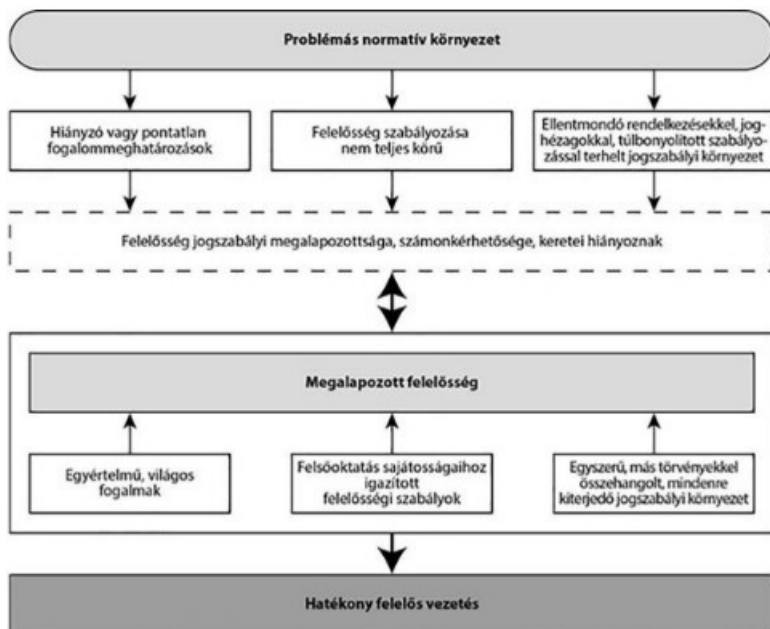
Problémás normatív környezet

Hiányzó vagy pontatlan fogalommeghatározások

Felelősség szabályozása nem teljes körű

Ellentmondó rendelkezésekkel, joghézagokkal, túlbonyolított szabályozással terhelt jogszabályi környezet

Felelősség jogszabályi megalapozottsága, számonkérhetősége, keretei hiányoznak

Megalapozott felelősség

Egyértelmű, világos fogalmak

Felsőoktatás sajátosságaihoz igazított felelősségi szabályok

Egyszerű, más törvényekkel összehangolt, mindenre kiterjedő jogszabályi környezet

Hatékony felelős vezetés